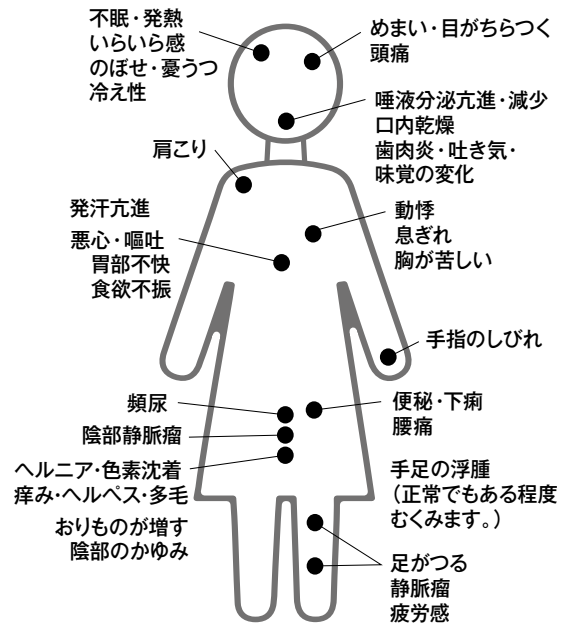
不眠・発熱
いらいら感
のぼせ・憂うつ
冷え性

めまい・目がちらつく
頭痛

唾液分泌亢進・減少
口内乾燥
歯肉炎・吐き気・
味覚の変化

肩こり

発汗亢進

悪心・嘔吐
胃部不快
食欲不振

動悸
息ぎれ
胸が苦しい

手指のしびれ

頻尿

陰部静脈瘤

ヘルニア・色素沈着
痒み・ヘルペス・多毛

おりものが増す
陰部のかゆみ

便秘・下痢
腰痛

手足の浮腫
（正常でもある程度
むくみます。）

足がつる
静脈瘤
疲労感